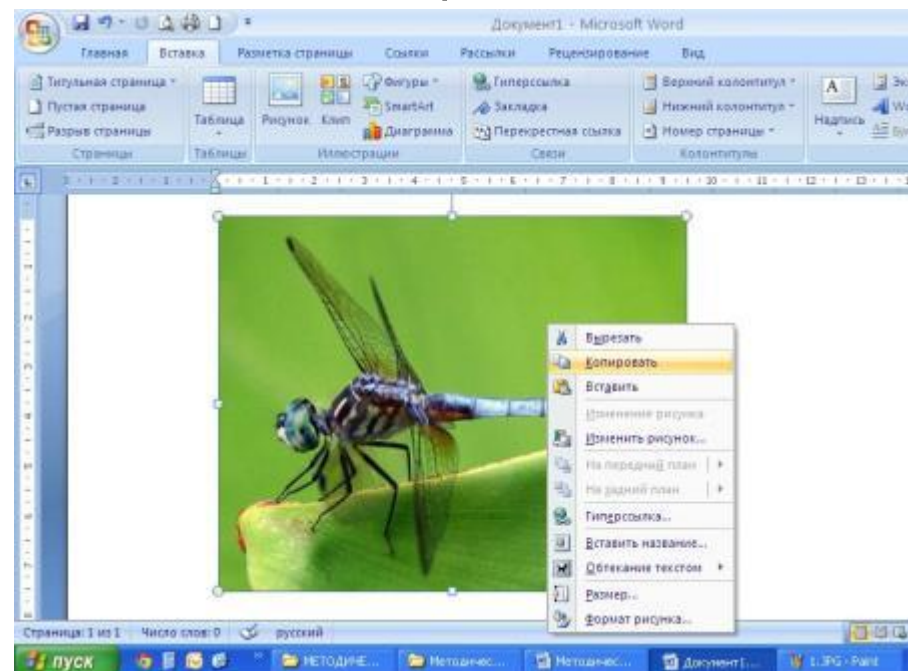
Документ1 - Microsoft Word

Главная Вставка Разметка страницы Ссылки Рассылки Рецензирование Вид

Титульная страница
Пустая страница
Разрыв страницы
Страницы

Таблица
Таблицы

Рисунок Клип
Фигуры
SmartArt
Диаграмма
Иллюстрации

Гиперссылка
Закладка
Перекрестная ссылка
Связи

Верхний колонтитул
Нижний колонтитул
Номер страницы
Колонтитулы

Надпись

Вырезать
Копировать
Вставить
Изменение рисунка
Изменить рисунок...
На передний план
На задний план
Гиперссылка...
Вставить название...
Обтекание текстом
Размер...
Формат рисунка...

Страница: 1 из 1 Число слов: 0 русский

пуск МЕТОДИЧЕ... Методичес... Методичес... Документ1... 1.JPG - Paint